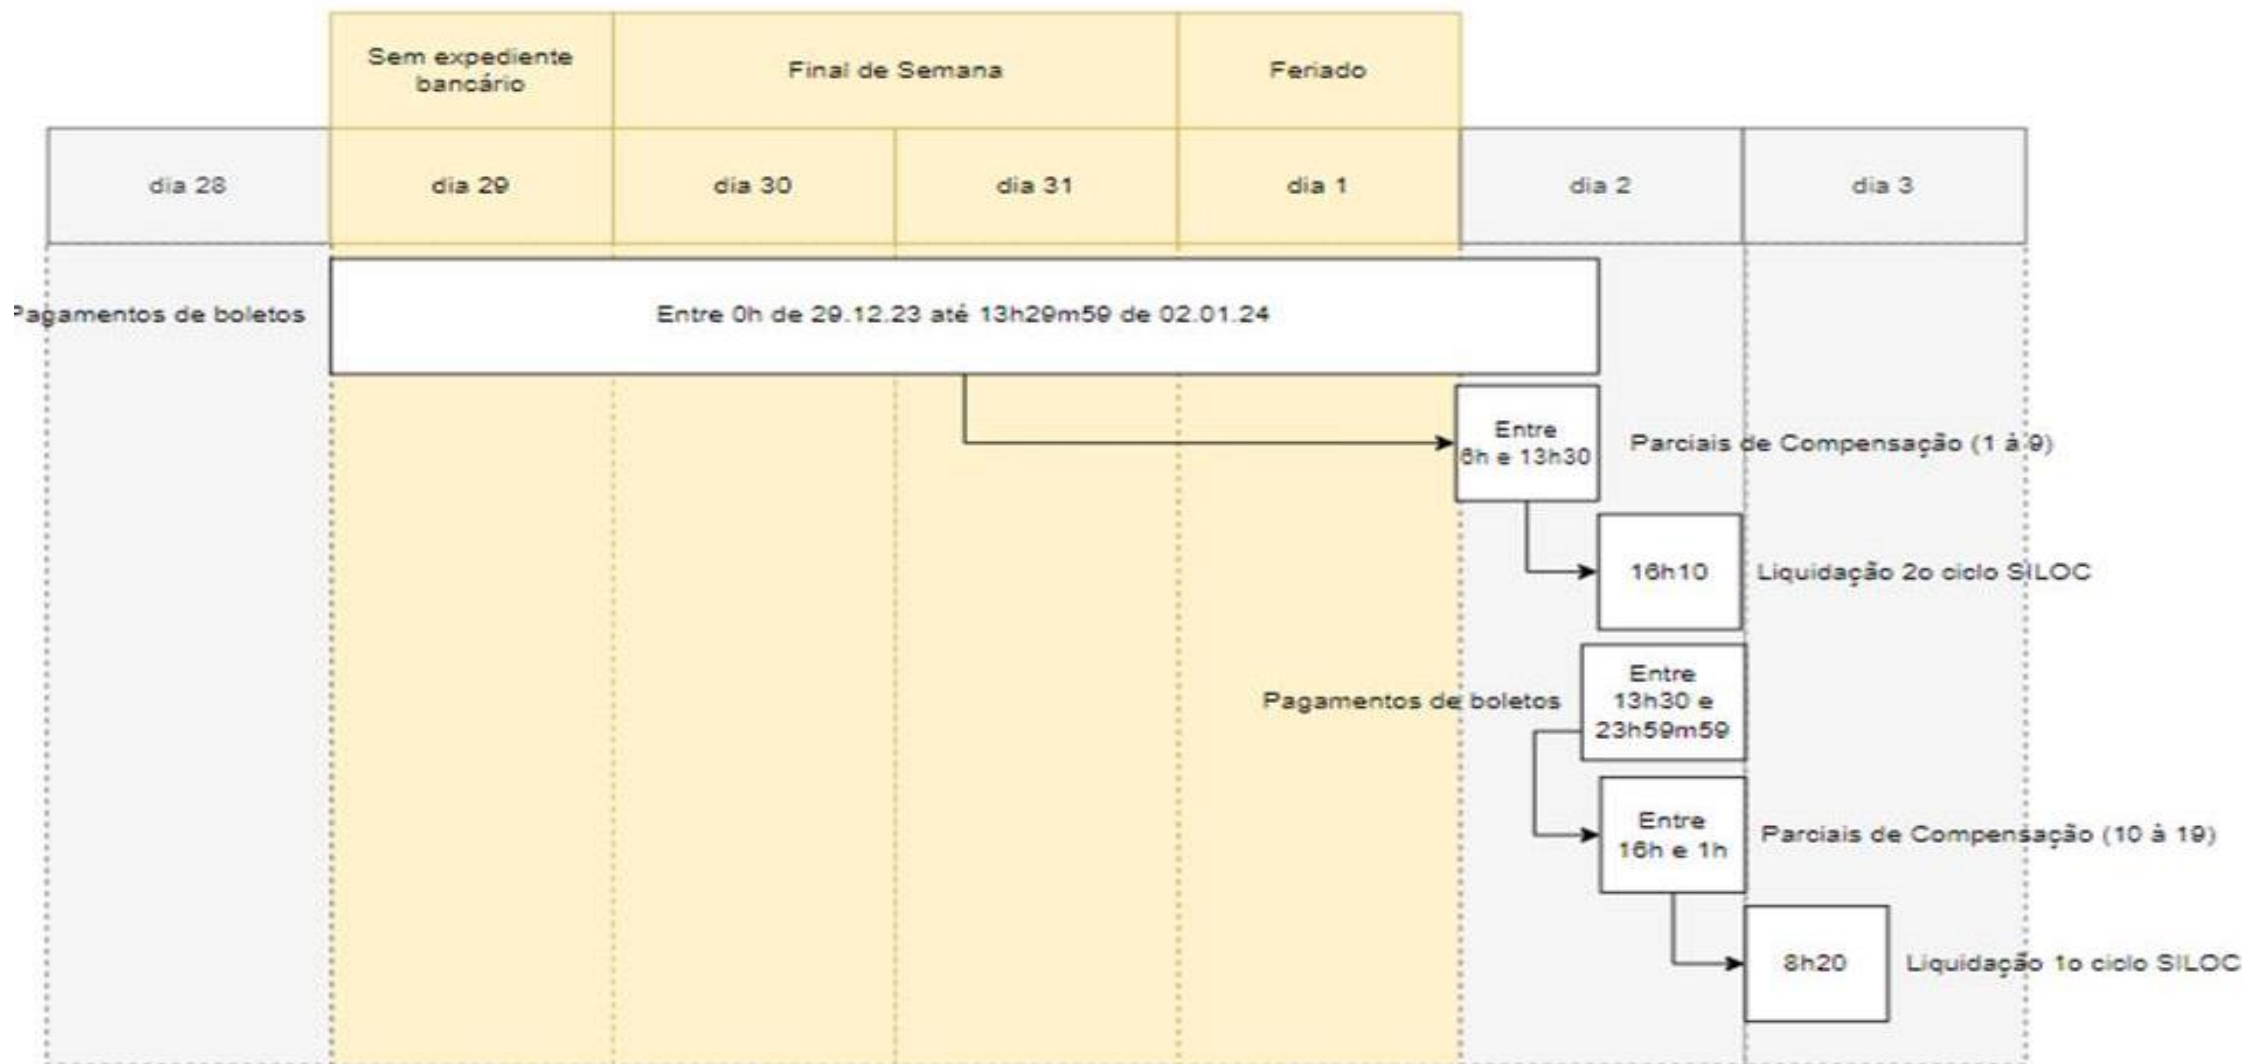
Sem expediente bancário

Final de Semana

Feriado

| dia 28 | dia 29 | dia 30 | dia 31 | dia 1 | dia 2 | dia 3 |
|---|---|---|---|---|---|---|

Pagamentos de boletos

Entre 0h de 29.12.23 até 13h29m59 de 02.01.24

Entre 8h e 13h30

Parciais de Compensação (1 à 9)

16h10

Liquidação 2o ciclo SILOC

Pagamentos de boletos

Entre 13h30 e 23h59m59

Entre 16h e 1h

Parciais de Compensação (10 à 19)

8h20

Liquidação 1o ciclo SILOC